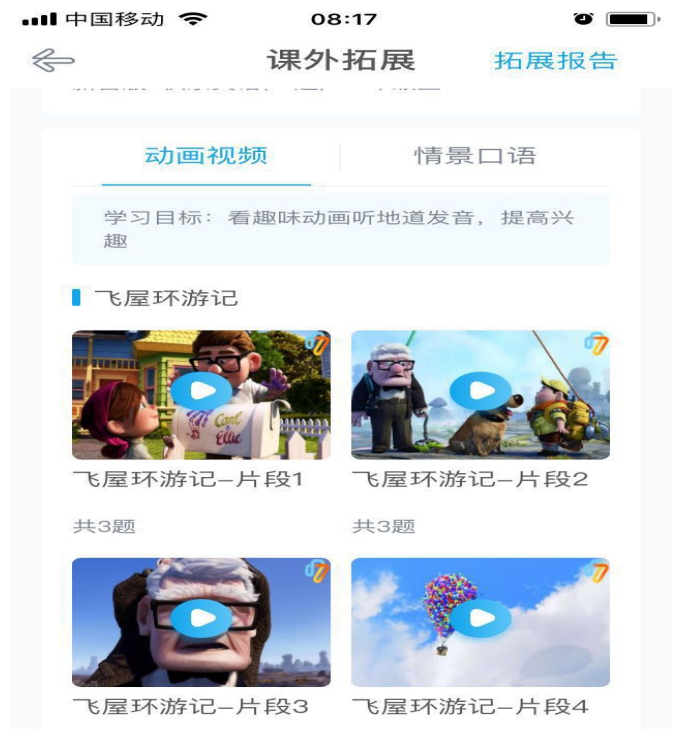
中国移动 08:17

课外拓展 拓展报告

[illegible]

动画视频 情景口语

学习目标：看趣味动画听地道发音，提高兴趣

飞屋环游记

Carl Ellie

飞屋环游记–片段1
共3题

飞屋环游记–片段2
共3题

飞屋环游记–片段3

飞屋环游记–片段4